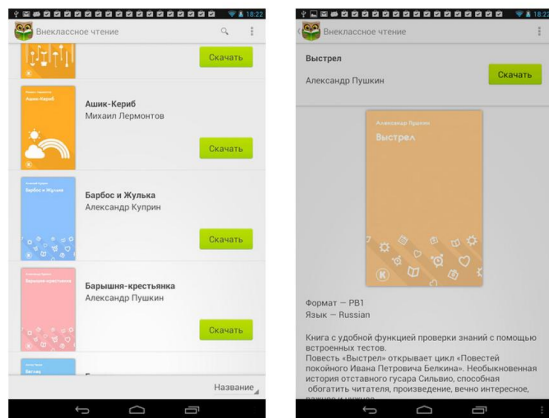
18:22

Внеклассное чтение

Скачать

Ашик-Кериб
Михаил Лермонтов

Скачать

Барбос и Жулька
Александр Куприн

Скачать

Барышня-крестьянка
Александр Пушкин

Скачать

Название

18:22

Внеклассное чтение

Выстрел
Александр Пушкин

Скачать

Александр Пушкин
Выстрел

Формат — PB1
Язык — Russian

Книга с удобной функцией проверки знаний с помощью встроенных тестов.
Повесть «Выстрел» открывает цикл «Повестей покойного Ивана Петровича Белкина». Необыкновенная история отставного гусара Сильвио, способная обогатить читателя, произведение, вечно интересное, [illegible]